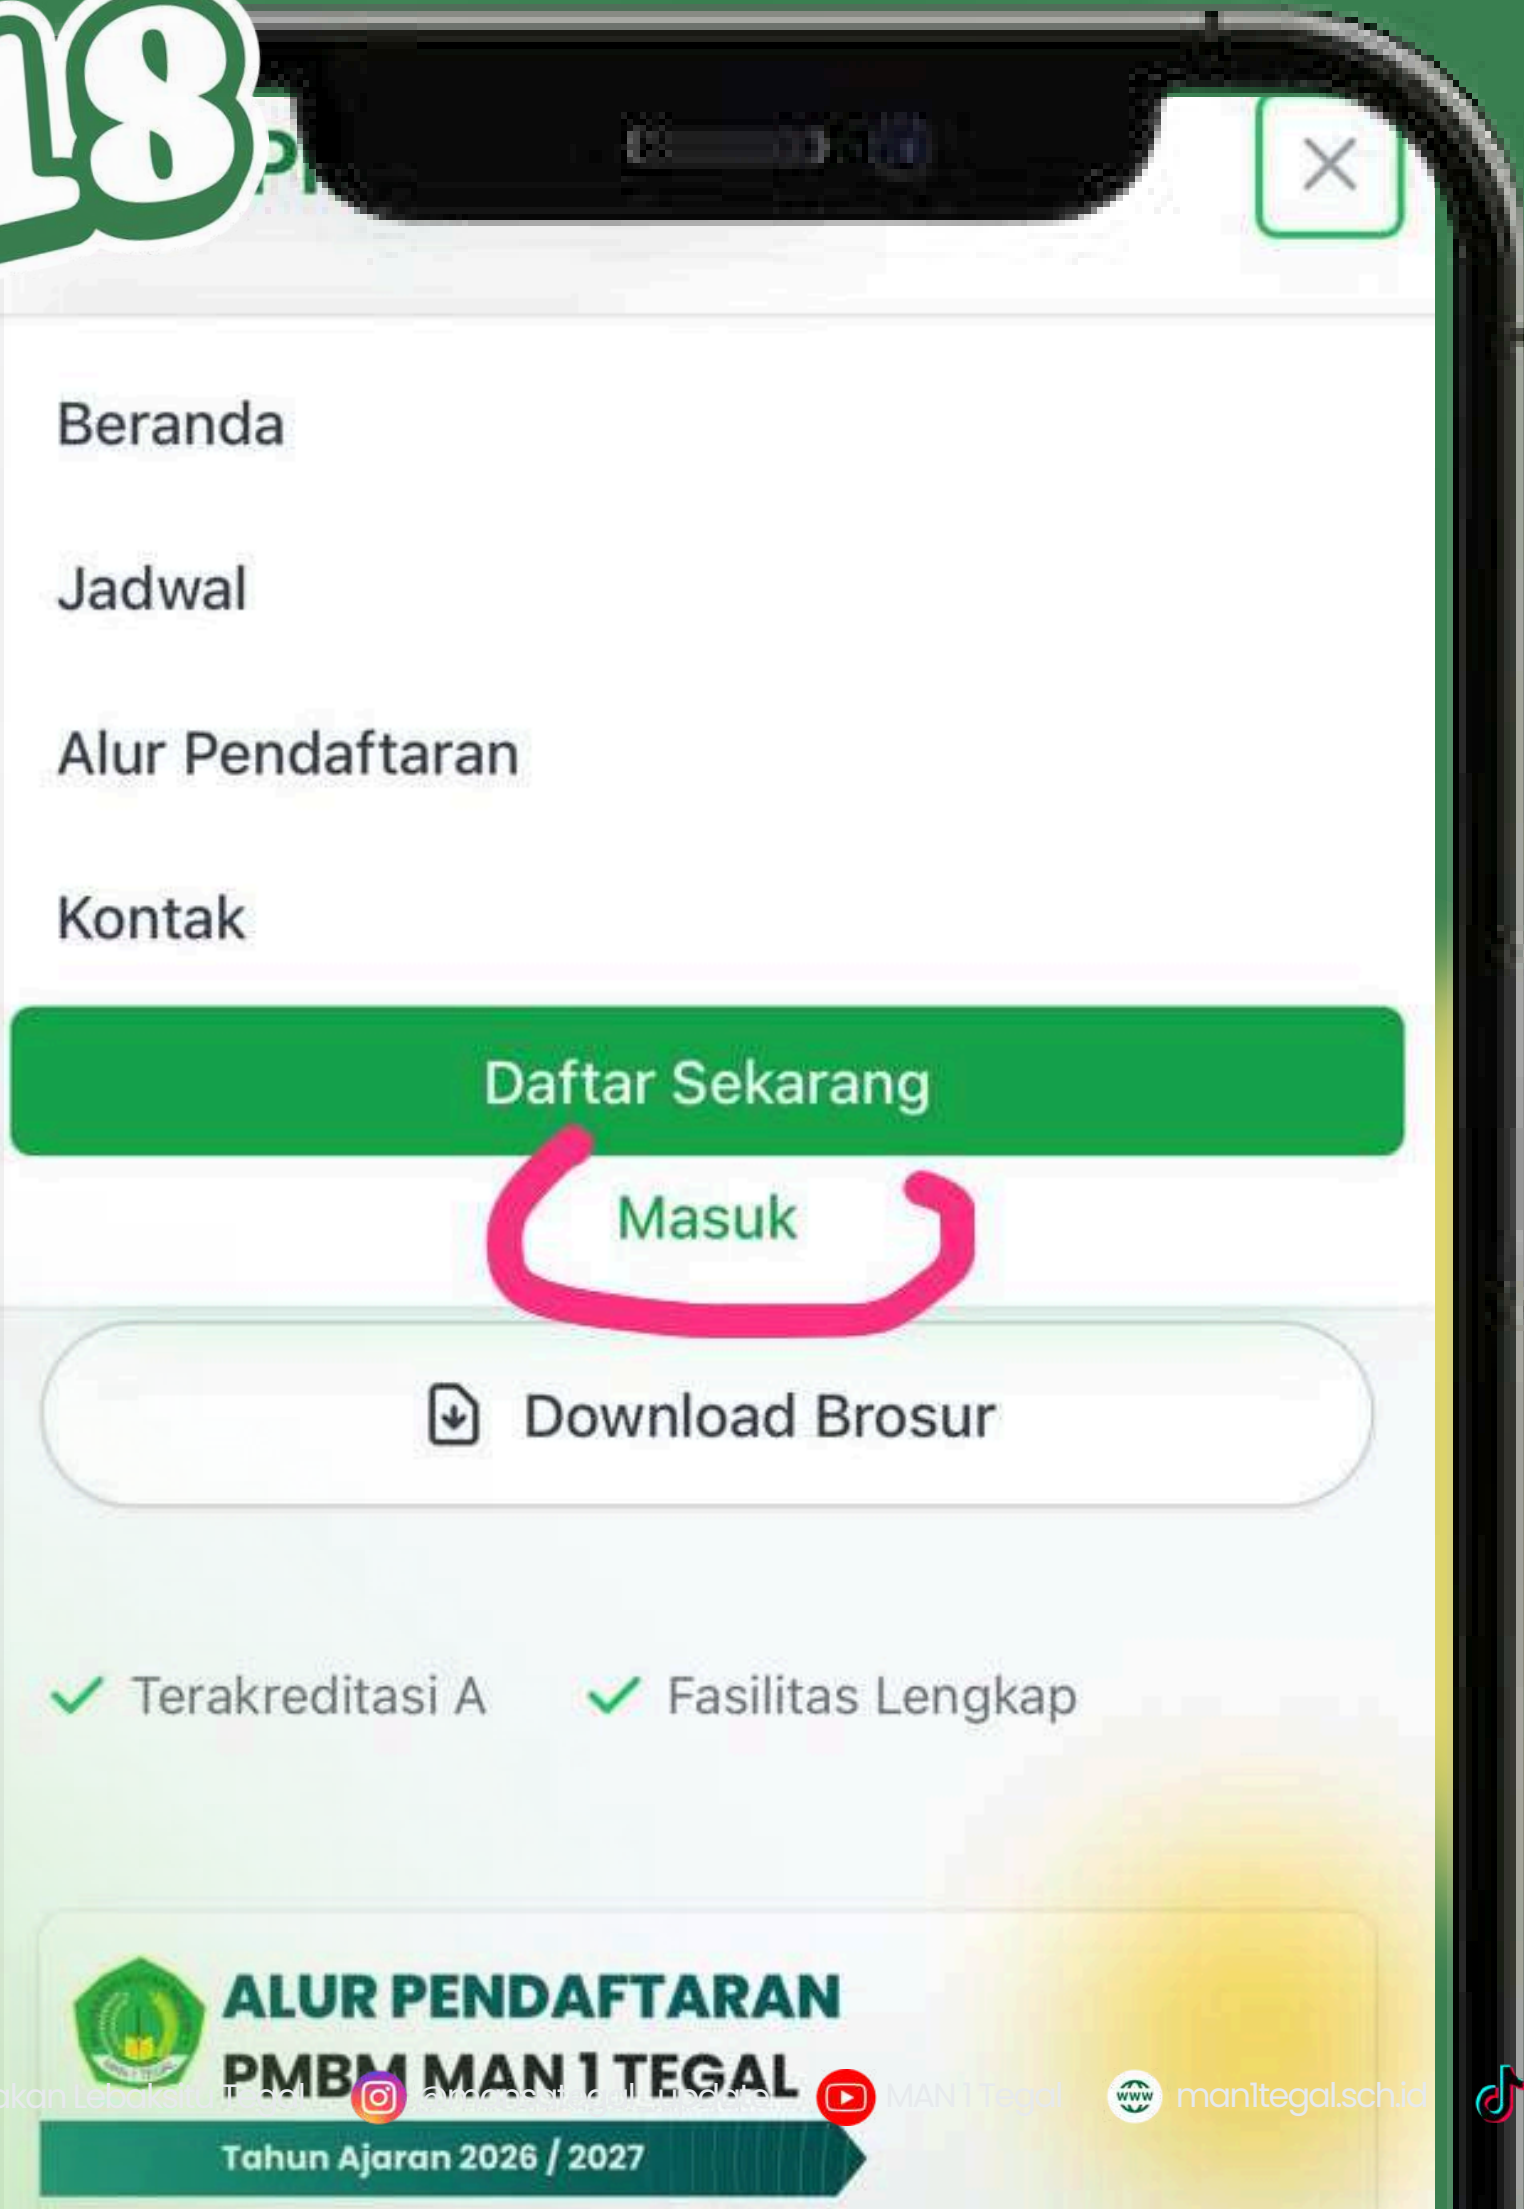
18

Beranda

Jadwal

Alur Pendaftaran

Kontak

Daftar Sekarang

Masuk

Download Brosur

Terakreditasi A

Fasilitas Lengkap

ALUR PENDAFTARAN

PMBM MAN 1 TEGAL

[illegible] @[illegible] MAN 1 Tegal man1tegal.sch.id

Tahun Ajaran 2026 / 2027